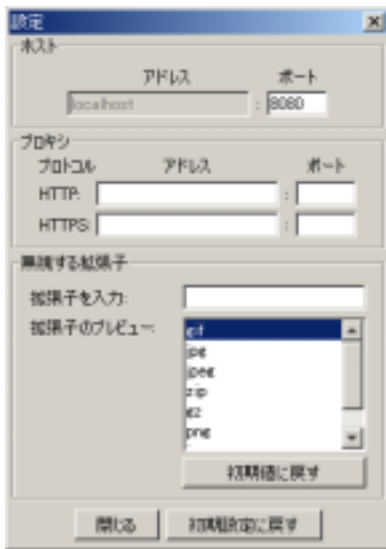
設定

ホスト
アドレス ポート
localhost : 8080

プロキシ
プロトコル アドレス ポート
HTTP: :
HTTPS: :

無視する拡張子
拡張子を入力:
拡張子のプレビュー:
gif
jpg
jpeg
zip
gz
png

初期値に戻す

閉じる 初期設定に戻す